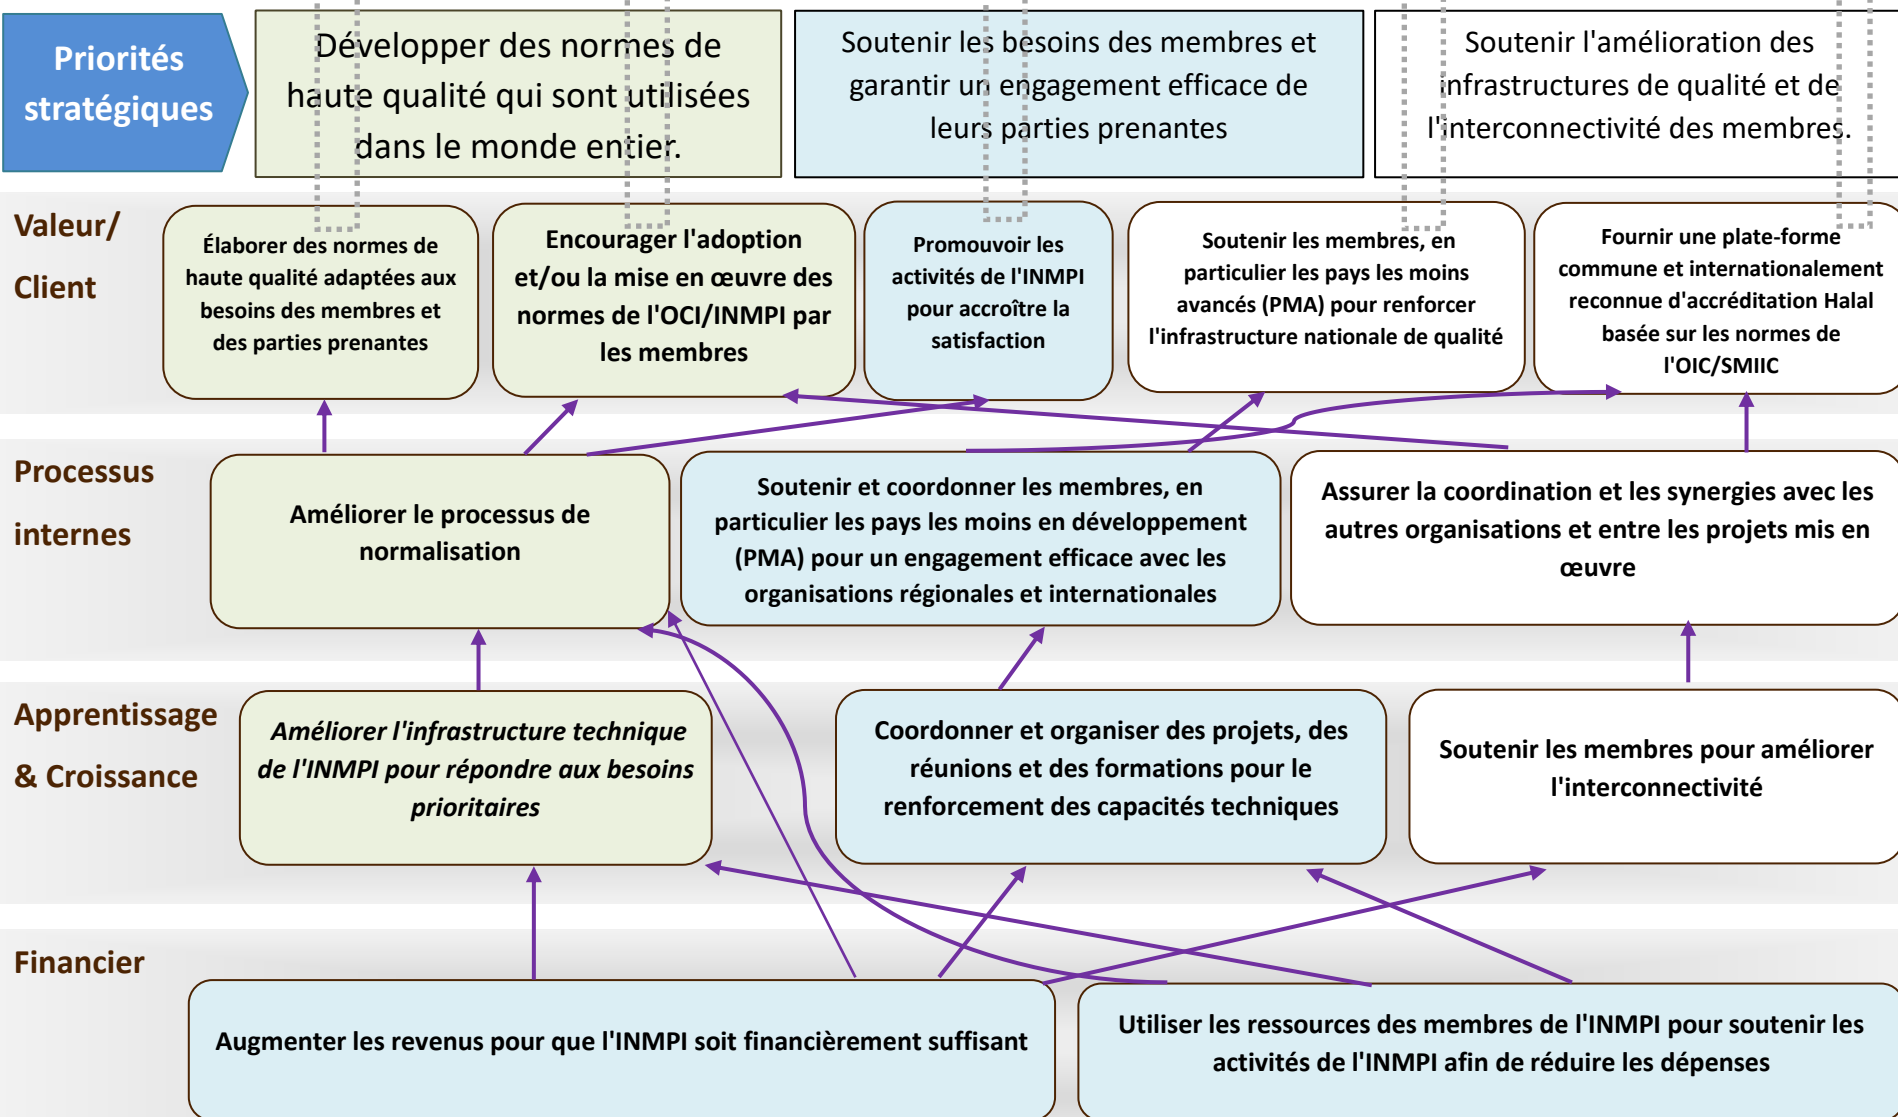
Priorités stratégiques

Développer des normes de haute qualité qui sont utilisées dans le monde entier.

Soutenir les besoins des membres et garantir un engagement efficace de leurs parties prenantes

Soutenir l'amélioration des infrastructures de qualité et de l'interconnectivité des membres.

Valeur/ Client

Élaborer des normes de haute qualité adaptées aux besoins des membres et des parties prenantes

Encourager l'adoption et/ou la mise en œuvre des normes de l'OCI/INMPI par les membres

Promouvoir les activités de l'INMPI pour accroître la satisfaction

Soutenir les membres, en particulier les pays les moins avancés (PMA) pour renforcer l'infrastructure nationale de qualité

Fournir une plate-forme commune et internationalement reconnue d'accréditation Halal basée sur les normes de l'OIC/SMIIC

Processus internes

Améliorer le processus de normalisation

Soutenir et coordonner les membres, en particulier les pays les moins en développement (PMA) pour un engagement efficace avec les organisations régionales et internationales

Assurer la coordination et les synergies avec les autres organisations et entre les projets mis en œuvre

Apprentissage & Croissance

Améliorer l'infrastructure technique de l'INMPI pour répondre aux besoins prioritaires

Coordonner et organiser des projets, des réunions et des formations pour le renforcement des capacités techniques

Soutenir les membres pour améliorer l'interconnectivité

Financier

Augmenter les revenus pour que l'INMPI soit financièrement suffisant

Utiliser les ressources des membres de l'INMPI pour soutenir les activités de l'INMPI afin de réduire les dépenses